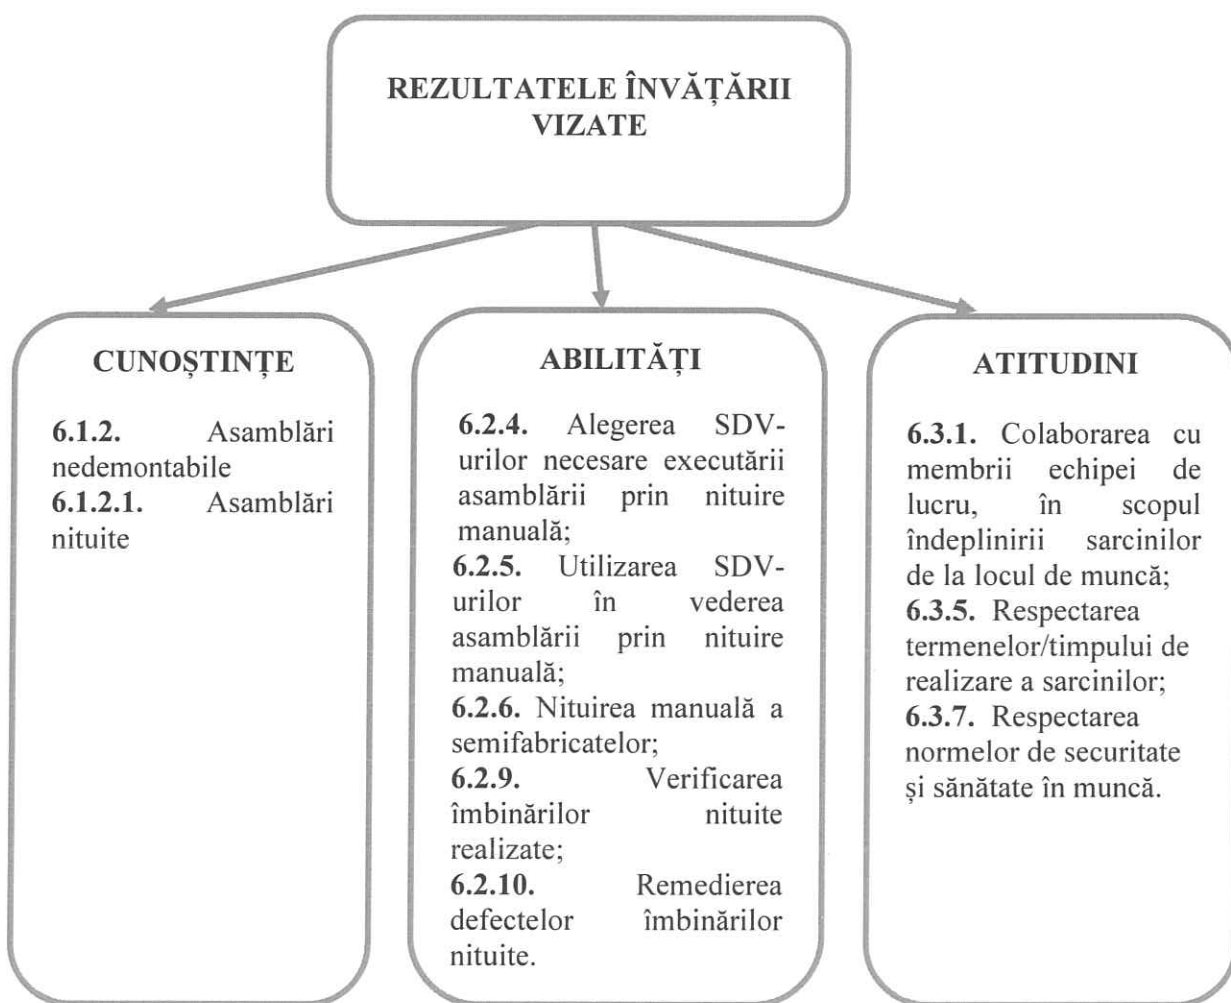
REZULTATELE ÎNVĂȚĂRII VIZATE

CUNOȘTINȚE

6.1.2. Asamblări nedemontabile
6.1.2.1. Asamblări nituite

ABILITĂȚI

6.2.4. Alegerea SDV-urilor necesare executării asamblării prin nituire manuală;
6.2.5. Utilizarea SDV-urilor în vederea asamblării prin nituire manuală;
6.2.6. Nituirea manuală a semifabricatelor;
6.2.9. Verificarea îmbinărilor nituite realizate;
6.2.10. Remedierea defectelor îmbinărilor nituite.

ATITUDINI

6.3.1. Colaborarea cu membrii echipei de lucru, în scopul îndeplinirii sarcinilor de la locul de muncă;
6.3.5. Respectarea termenelor/timpului de realizare a sarcinilor;
6.3.7. Respectarea normelor de securitate și sănătate în muncă.